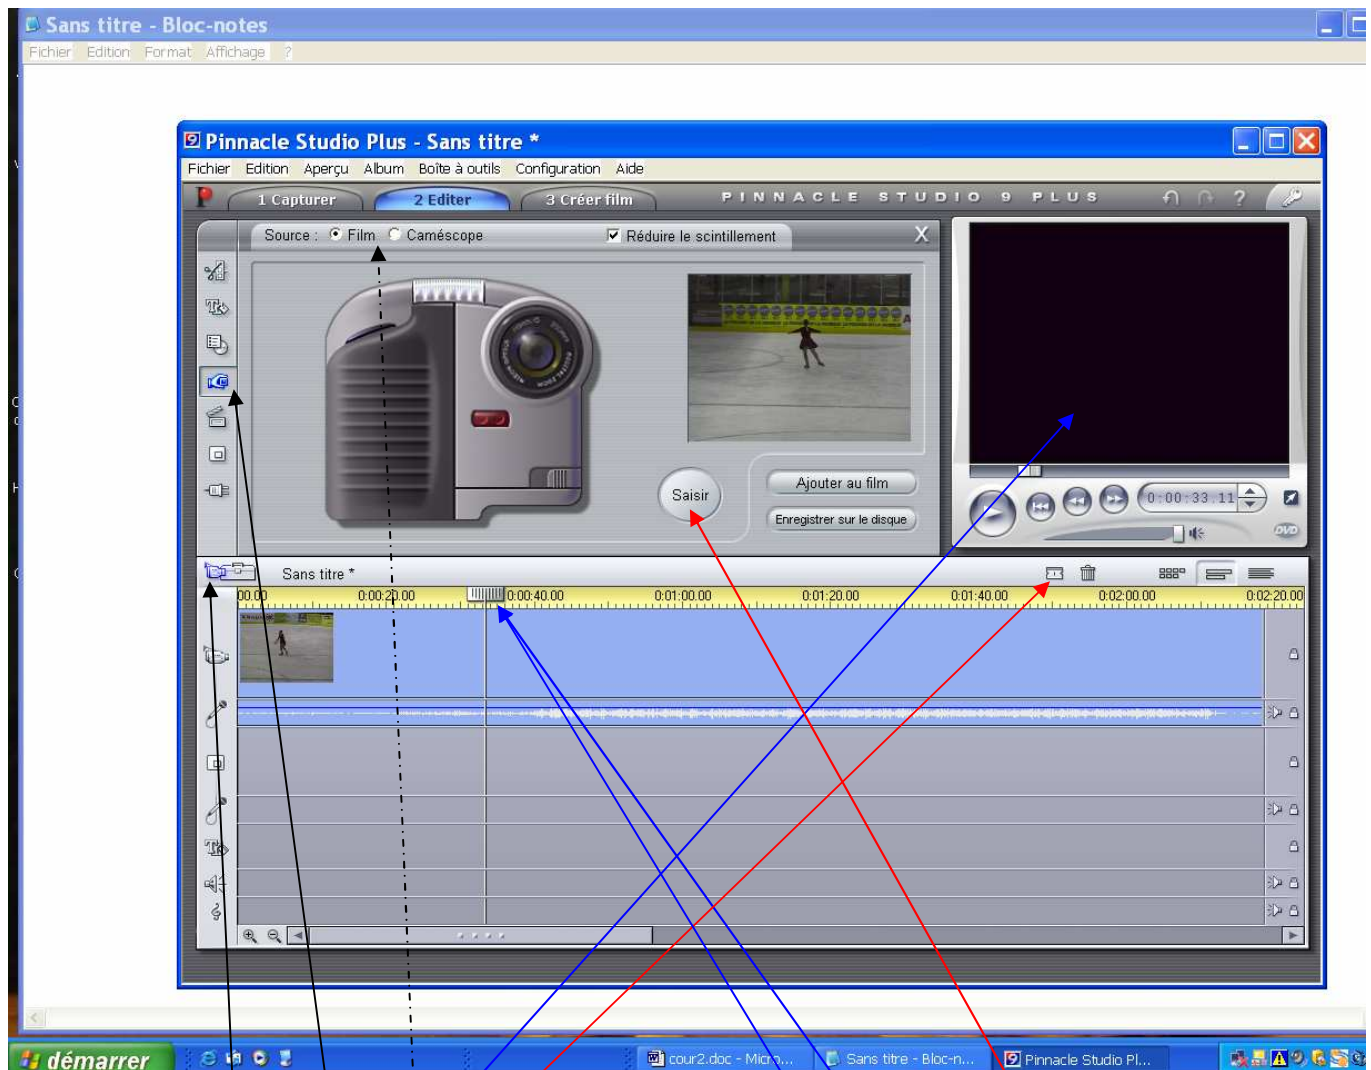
Sans titre - Bloc-notes
Fichier Edition Format Affichage ?

Pinnacle Studio Plus - Sans titre *
Fichier Edition Aperçu Album Boîte à outils Configuration Aide
1 Capturer 2 Editer 3 Créer film PINNACLE STUDIO 9 PLUS
Source : Film Caméscope Réduire le scintillement
Saisir
Ajouter au film
Enregistrer sur le disque
0:00:33.11
Sans titre *
00:00 0:00:20.00 0:00:40.00 0:01:00.00 0:01:20.00 0:01:40.00 0:02:00.00 0:02:20.00

démarrer cour2.doc - Micro... Sans titre - Bloc-n... Pinnacle Studio Pl...